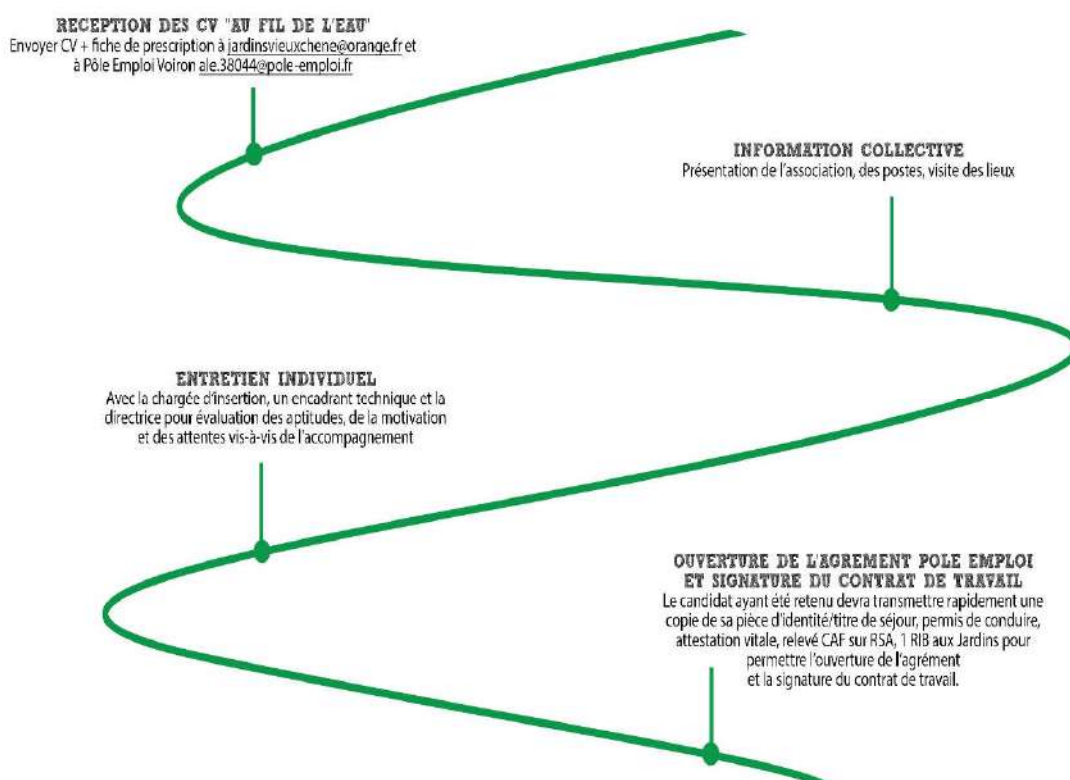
RECEPTION DES CV "AU FIL DE L'EAU"
Envoyer CV + fiche de prescription à jardinsvieuxchene@orange.fr et à Pôle Emploi Voiron ale.38044@pole-emploi.fr

INFORMATION COLLECTIVE
Présentation de l'association, des postes, visite des lieux

ENTRETIEN INDIVIDUEL
Avec la chargée d'insertion, un encadrant technique et la directrice pour évaluation des aptitudes, de la motivation et des attentes vis-à-vis de l'accompagnement

OUVERTURE DE L'AGREMENT POLE EMPLOI ET SIGNATURE DU CONTRAT DE TRAVAIL
Le candidat ayant été retenu devra transmettre rapidement une copie de sa pièce d'identité/titre de séjour, permis de conduire, attestation vitale, relevé CAF sur RSA, 1 RIB aux Jardins pour permettre l'ouverture de l'agrément et la signature du contrat de travail.